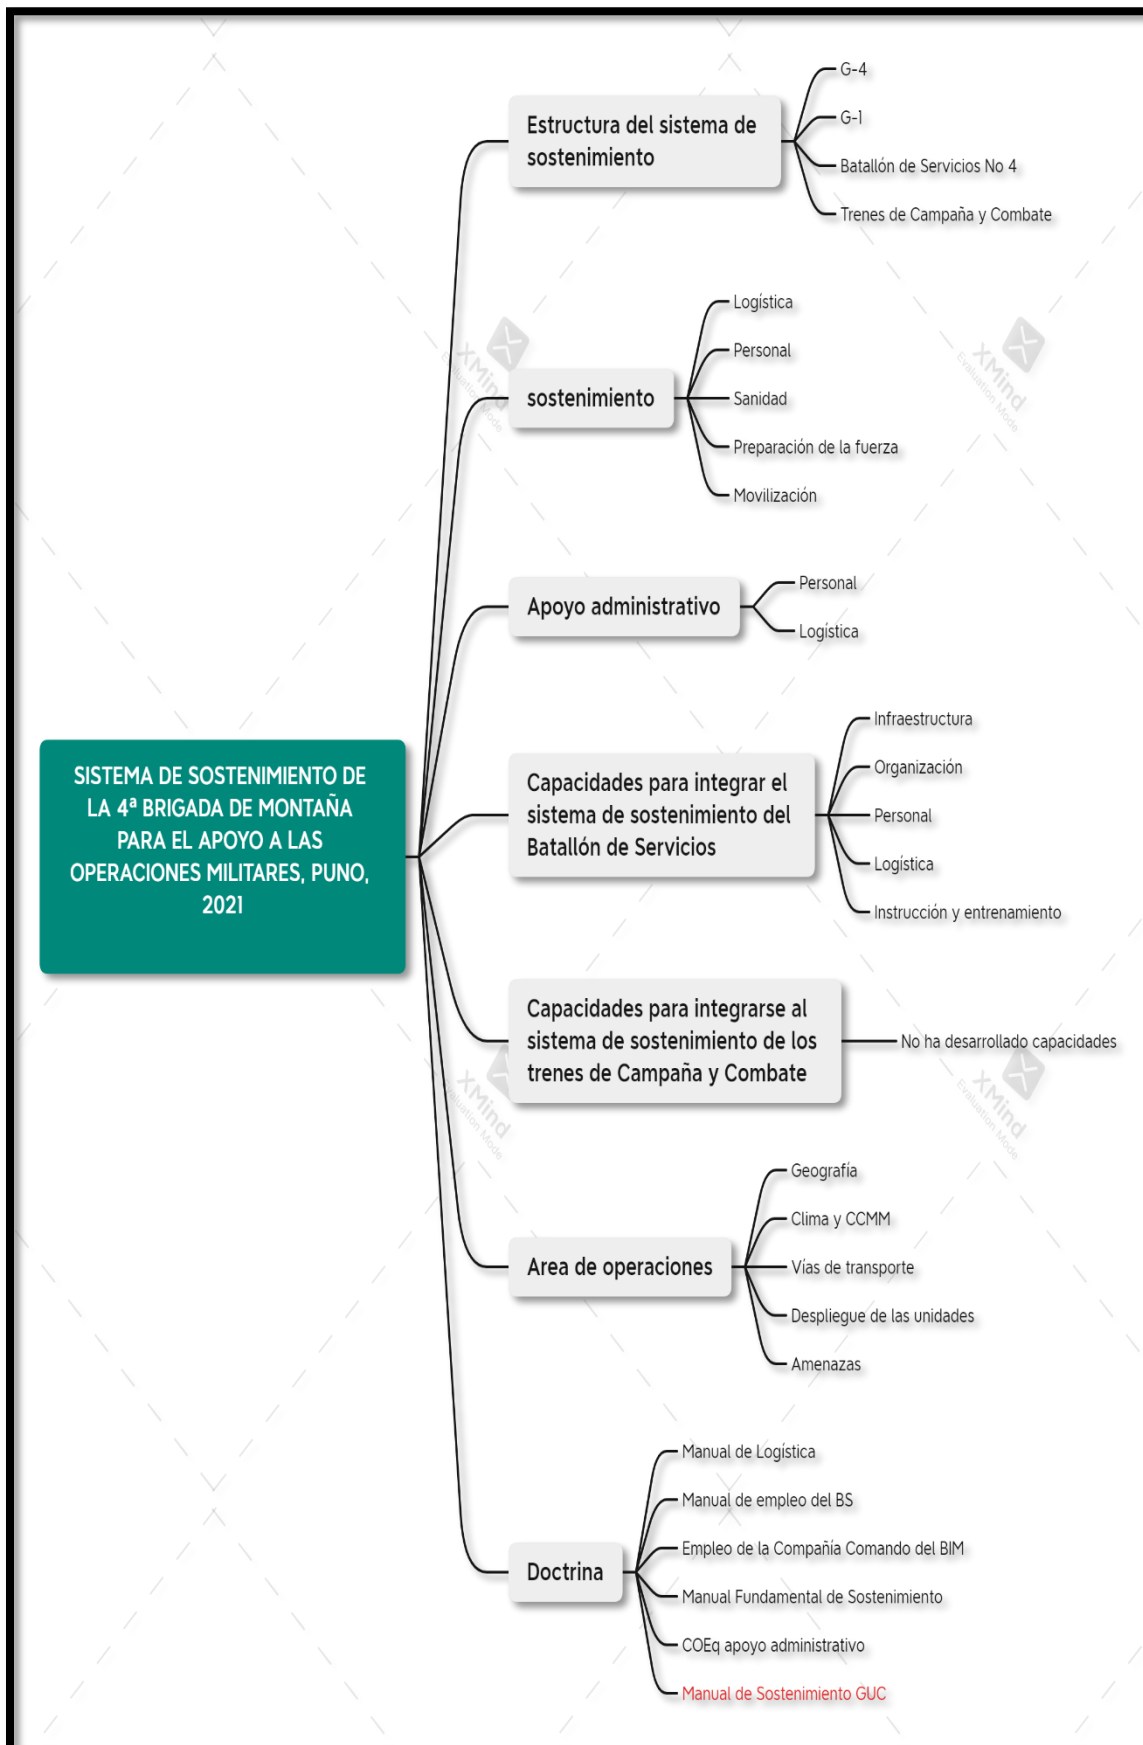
SISTEMA DE SOSTENIMIENTO DE LA 4ª BRIGADA DE MONTAÑA PARA EL APOYO A LAS OPERACIONES MILITARES, PUNO, 2021

Estructura del sistema de sostenimiento
G-4
G-1
Batallón de Servicios No 4
Trenes de Campaña y Combate

sostenimiento
Logística
Personal
Sanidad
Preparación de la fuerza
Movilización

Apoyo administrativo
Personal
Logística

Capacidades para integrar el sistema de sostenimiento del Batallón de Servicios
Infraestructura
Organización
Personal
Logística
Instrucción y entrenamiento

Capacidades para integrarse al sistema de sostenimiento de los trenes de Campaña y Combate
No ha desarrollado capacidades

Area de operaciones
Geografía
Clima y CCMM
Vías de transporte
Despliegue de las unidades
Amenazas

Doctrina
Manual de Logística
Manual de empleo del BS
Empleo de la Compañía Comando del BIM
Manual Fundamental de Sostenimiento
COEq apoyo administrativo
Manual de Sostenimiento GUC

XMind Evaluation Mode